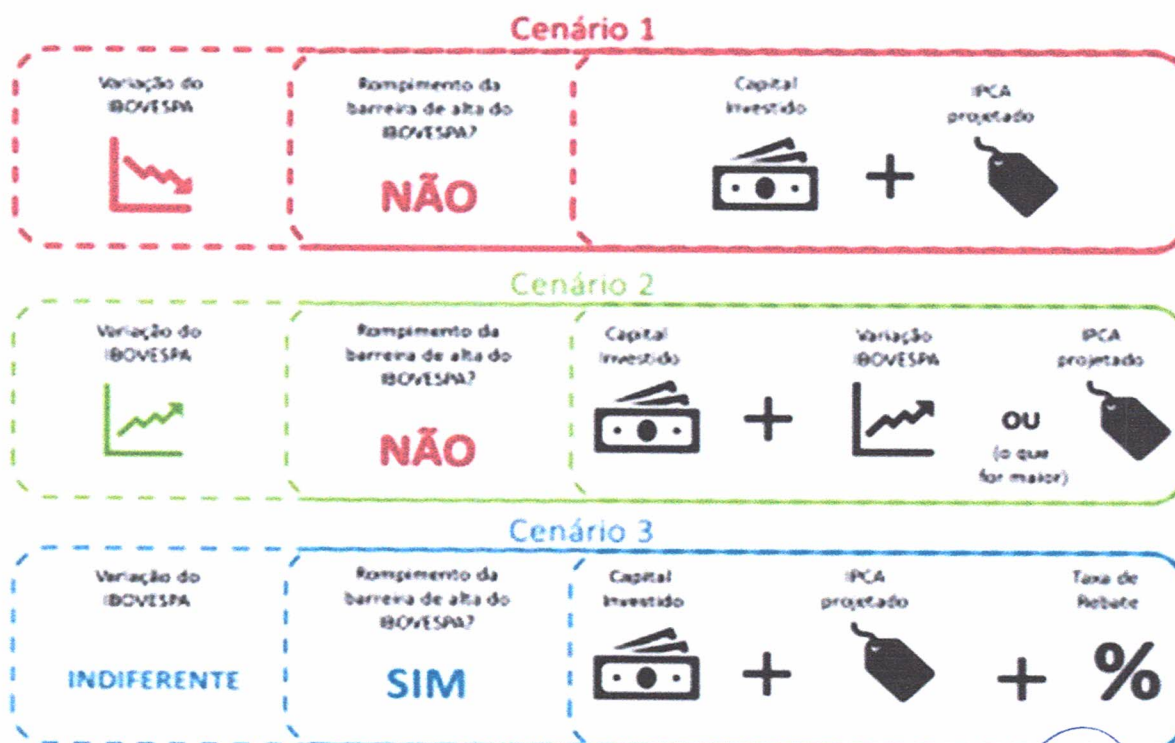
Cenário 1

Variação do IBOVESPA

Rompimento da barreira de alta do IBOVESPA?

NÃO

Capital Investido

+

IPCA projetado

Cenário 2

Variação do IBOVESPA

Rompimento da barreira de alta do IBOVESPA?

NÃO

Capital Investido

+

Variação IBOVESPA

OU (o que for maior)

IPCA projetado

Cenário 3

Variação do IBOVESPA

INDIFERENTE

Rompimento da barreira de alta do IBOVESPA?

SIM

Capital Investido

+

IPCA projetado

+

Taxa de Rebate

%